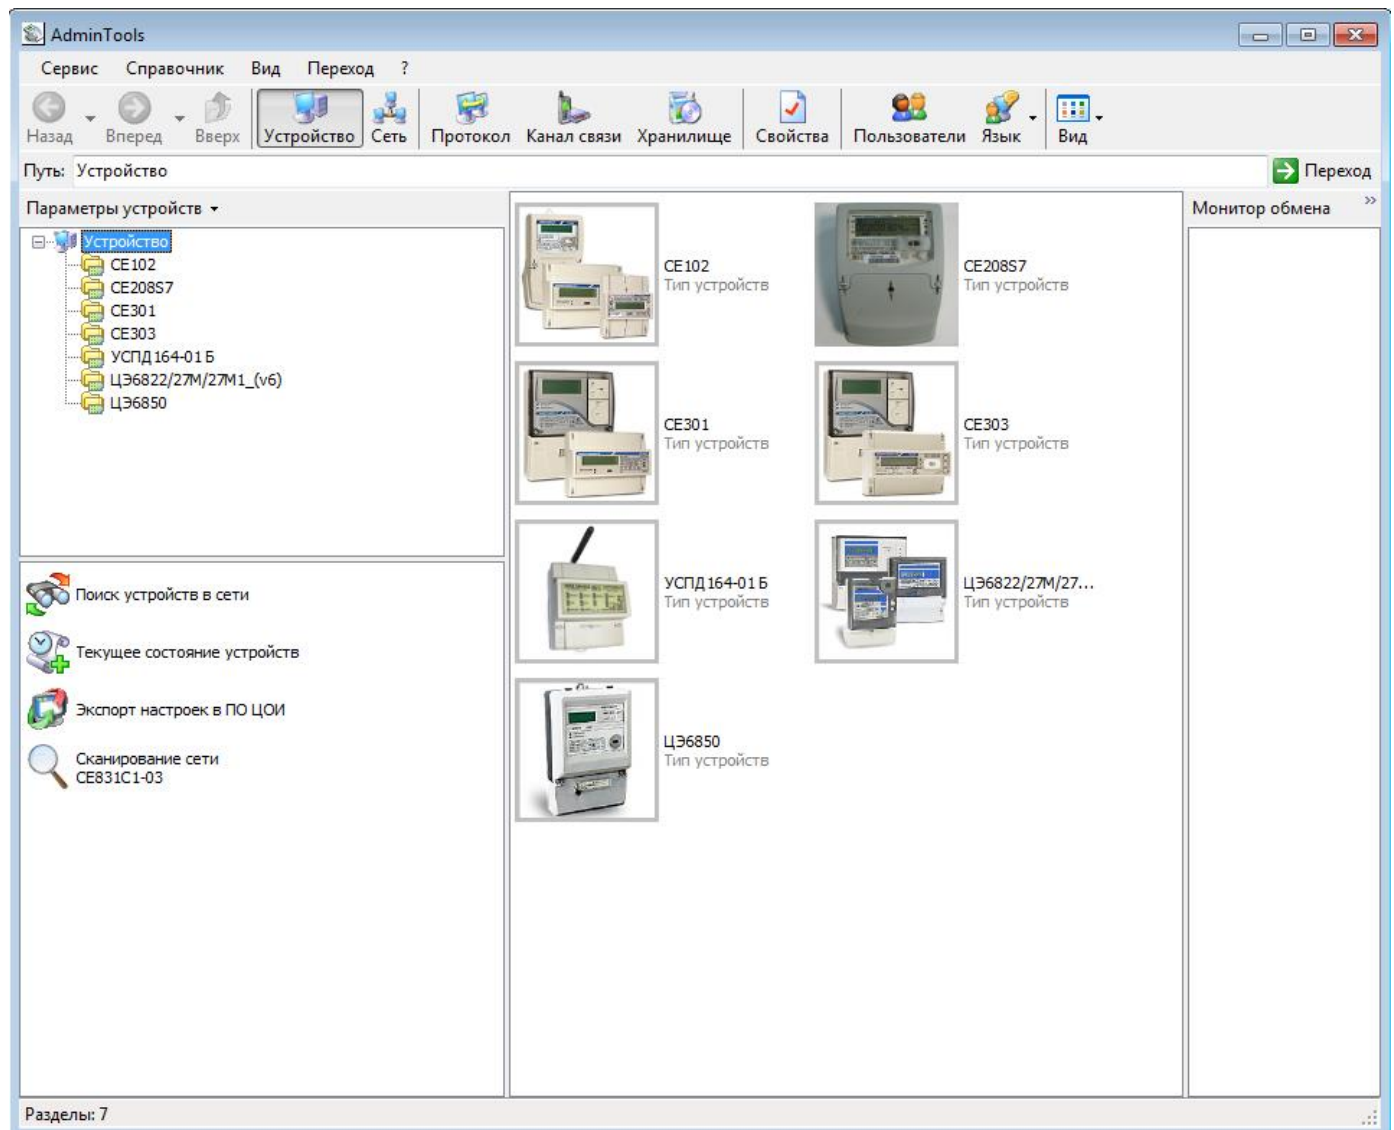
AdminTools

Сервис Справочник Вид Переход ?

Назад Вперед Вверх Устройство Сеть Протокол Канал связи Хранилище Свойства Пользователи Язык Вид

Путь: Устройство

Переход

Параметры устройств

Устройство
CE102
CE208S7
CE301
CE303
УСПД 164-01 Б
ЦЭ6822/27М/27М1_(v6)
ЦЭ6850

Поиск устройств в сети

Текущее состояние устройств

Экспорт настроек в ПО ЦОИ

Сканирование сети CE831C1-03

CE102
Тип устройств

CE208S7
Тип устройств

CE301
Тип устройств

CE303
Тип устройств

УСПД 164-01 Б
Тип устройств

ЦЭ6822/27М/27...
Тип устройств

ЦЭ6850
Тип устройств

Монитор обмена

Разделы: 7